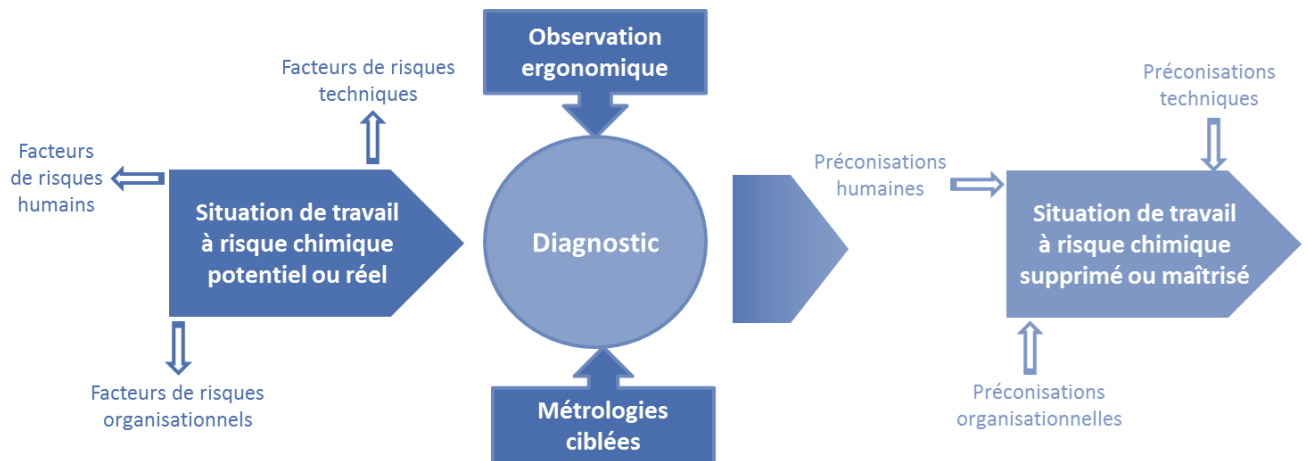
Observation ergonomique

Facteurs de risques techniques

Facteurs de risques humains

Situation de travail à risque chimique potentiel ou réel

Facteurs de risques organisationnels

Diagnostic

Métrologies ciblées

Préconisations humaines

Préconisations techniques

Situation de travail à risque chimique supprimé ou maîtrisé

Préconisations organisationnelles